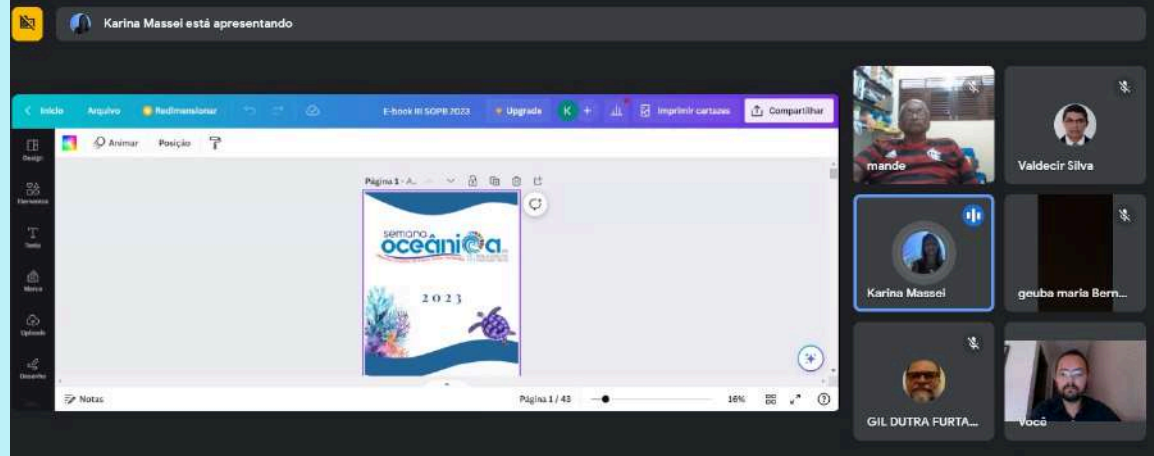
Karina Massei está apresentando

Início Arquivo Redimensionar E-book III SOPB 2023 Upgrade K Imprimir cartazes Compartilhar

Animar Posição

Design Elementos Texto Marca Uploads Desenho

Página 1 - A...

semana oceânica

2023

Notas Página 1 / 43 16%

mande

Valdecir Silva

Karina Massei

geuba maria Bern...

GIL DUTRA FURTA...

Você